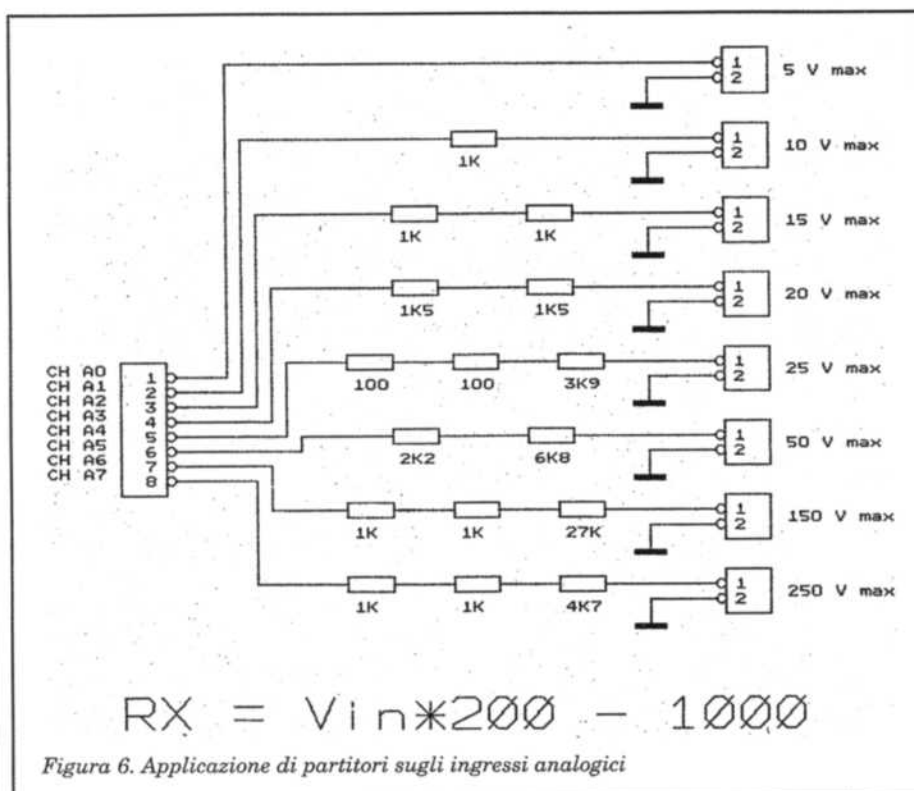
1
2
5 V max

1K
1
2
10 V max

1K
1K
1
2
15 V max

1K5
1K5
1
2
20 V max

CH A0
CH A1
CH A2
CH A3
CH A4
CH A5
CH A6
CH A7

1
2
3
4
5
6
7
8

100
100
3K9
1
2
25 V max

2K2
6K8
1
2
50 V max

1K
1K
27K
1
2
150 V max

1K
1K
4K7
1
2
250 V max

RX = Vin*200 - 1000

*Figura 6. Applicazione di partitori sugli ingressi analogici*